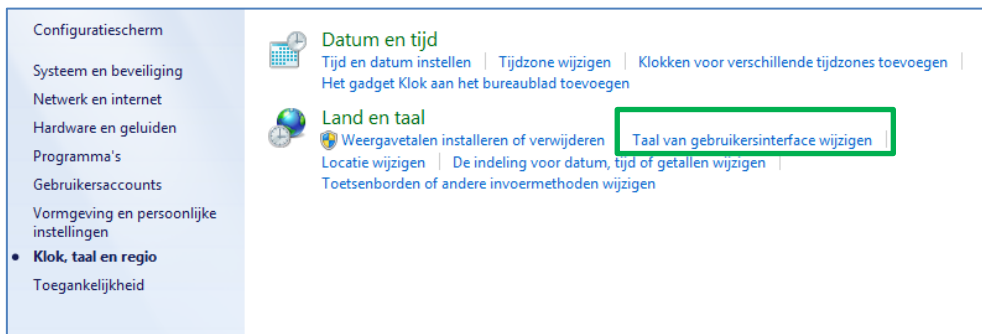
Configuratiescherm

Systeem en beveiliging
Netwerk en internet
Hardware en geluiden
Programma's
Gebruikersaccounts
Vormgeving en persoonlijke instellingen
• Klok, taal en regio
Toegankelijkheid

Datum en tijd
Tijd en datum instellen | Tijdzone wijzigen | Klokken voor verschillende tijdzones toevoegen |
Het gadget Klok aan het bureaublad toevoegen

Land en taal
Weergavetalen installeren of verwijderen | Taal van gebruikersinterface wijzigen |
Locatie wijzigen | De indeling voor datum, tijd of getallen wijzigen |
Toetsenborden of andere invoermethoden wijzigen